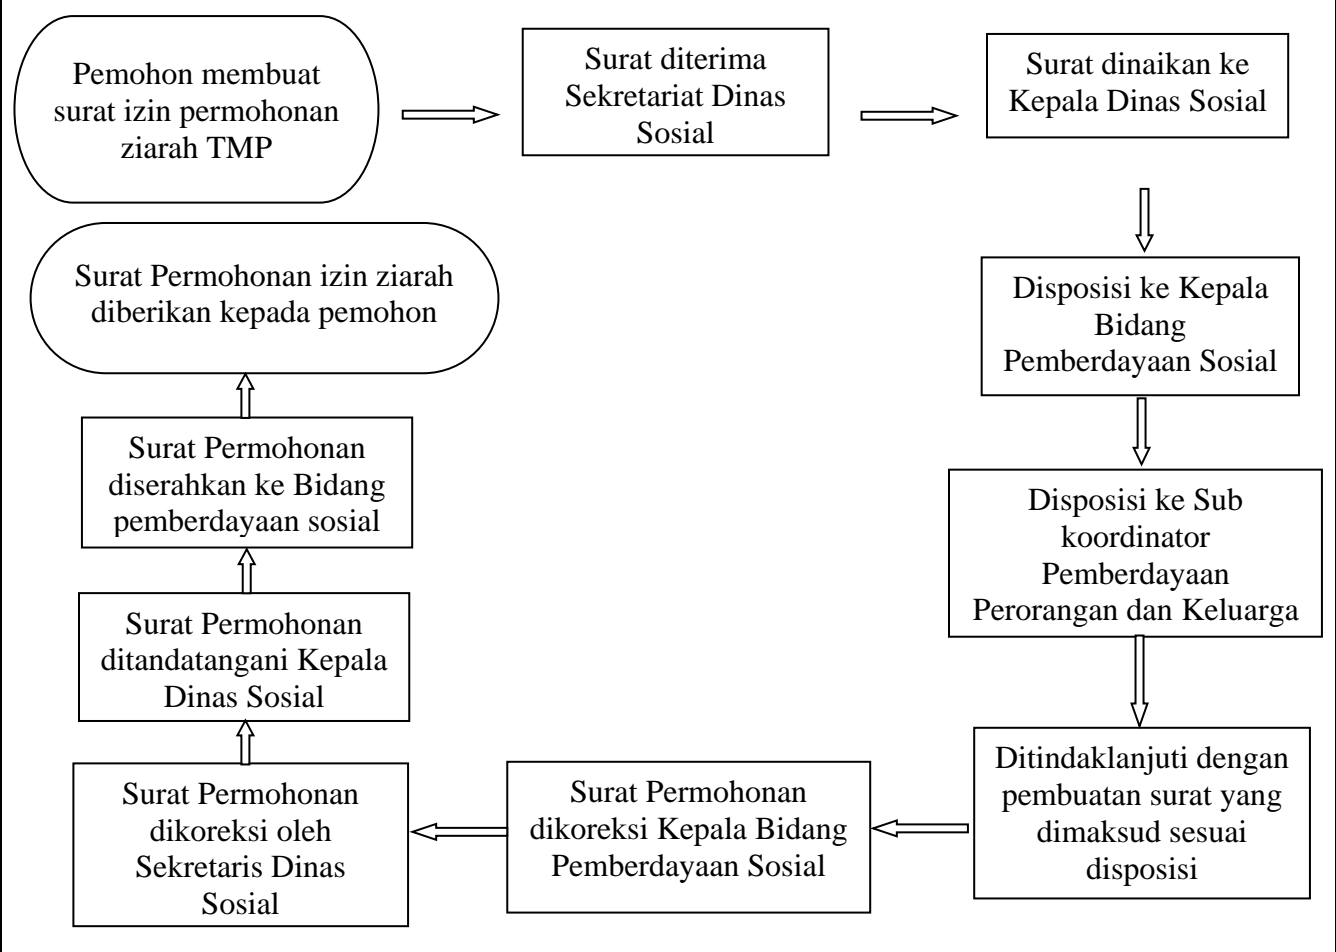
Pemohon membuat surat izin permohonan ziarah TMP

Surat diterima Sekretariat Dinas Sosial

Surat dinaikan ke Kepala Dinas Sosial

Disposisi ke Kepala Bidang Pemberdayaan Sosial

Disposisi ke Sub koordinator Pemberdayaan Perorangan dan Keluarga

Ditindaklanjuti dengan pembuatan surat yang dimaksud sesuai disposisi

Surat Permohonan dikoreksi Kepala Bidang Pemberdayaan Sosial

Surat Permohonan dikoreksi oleh Sekretaris Dinas Sosial

Surat Permohonan ditandatangani Kepala Dinas Sosial

Surat Permohonan diserahkan ke Bidang pemberdayaan sosial

Surat Permohonan izin ziarah diberikan kepada pemohon